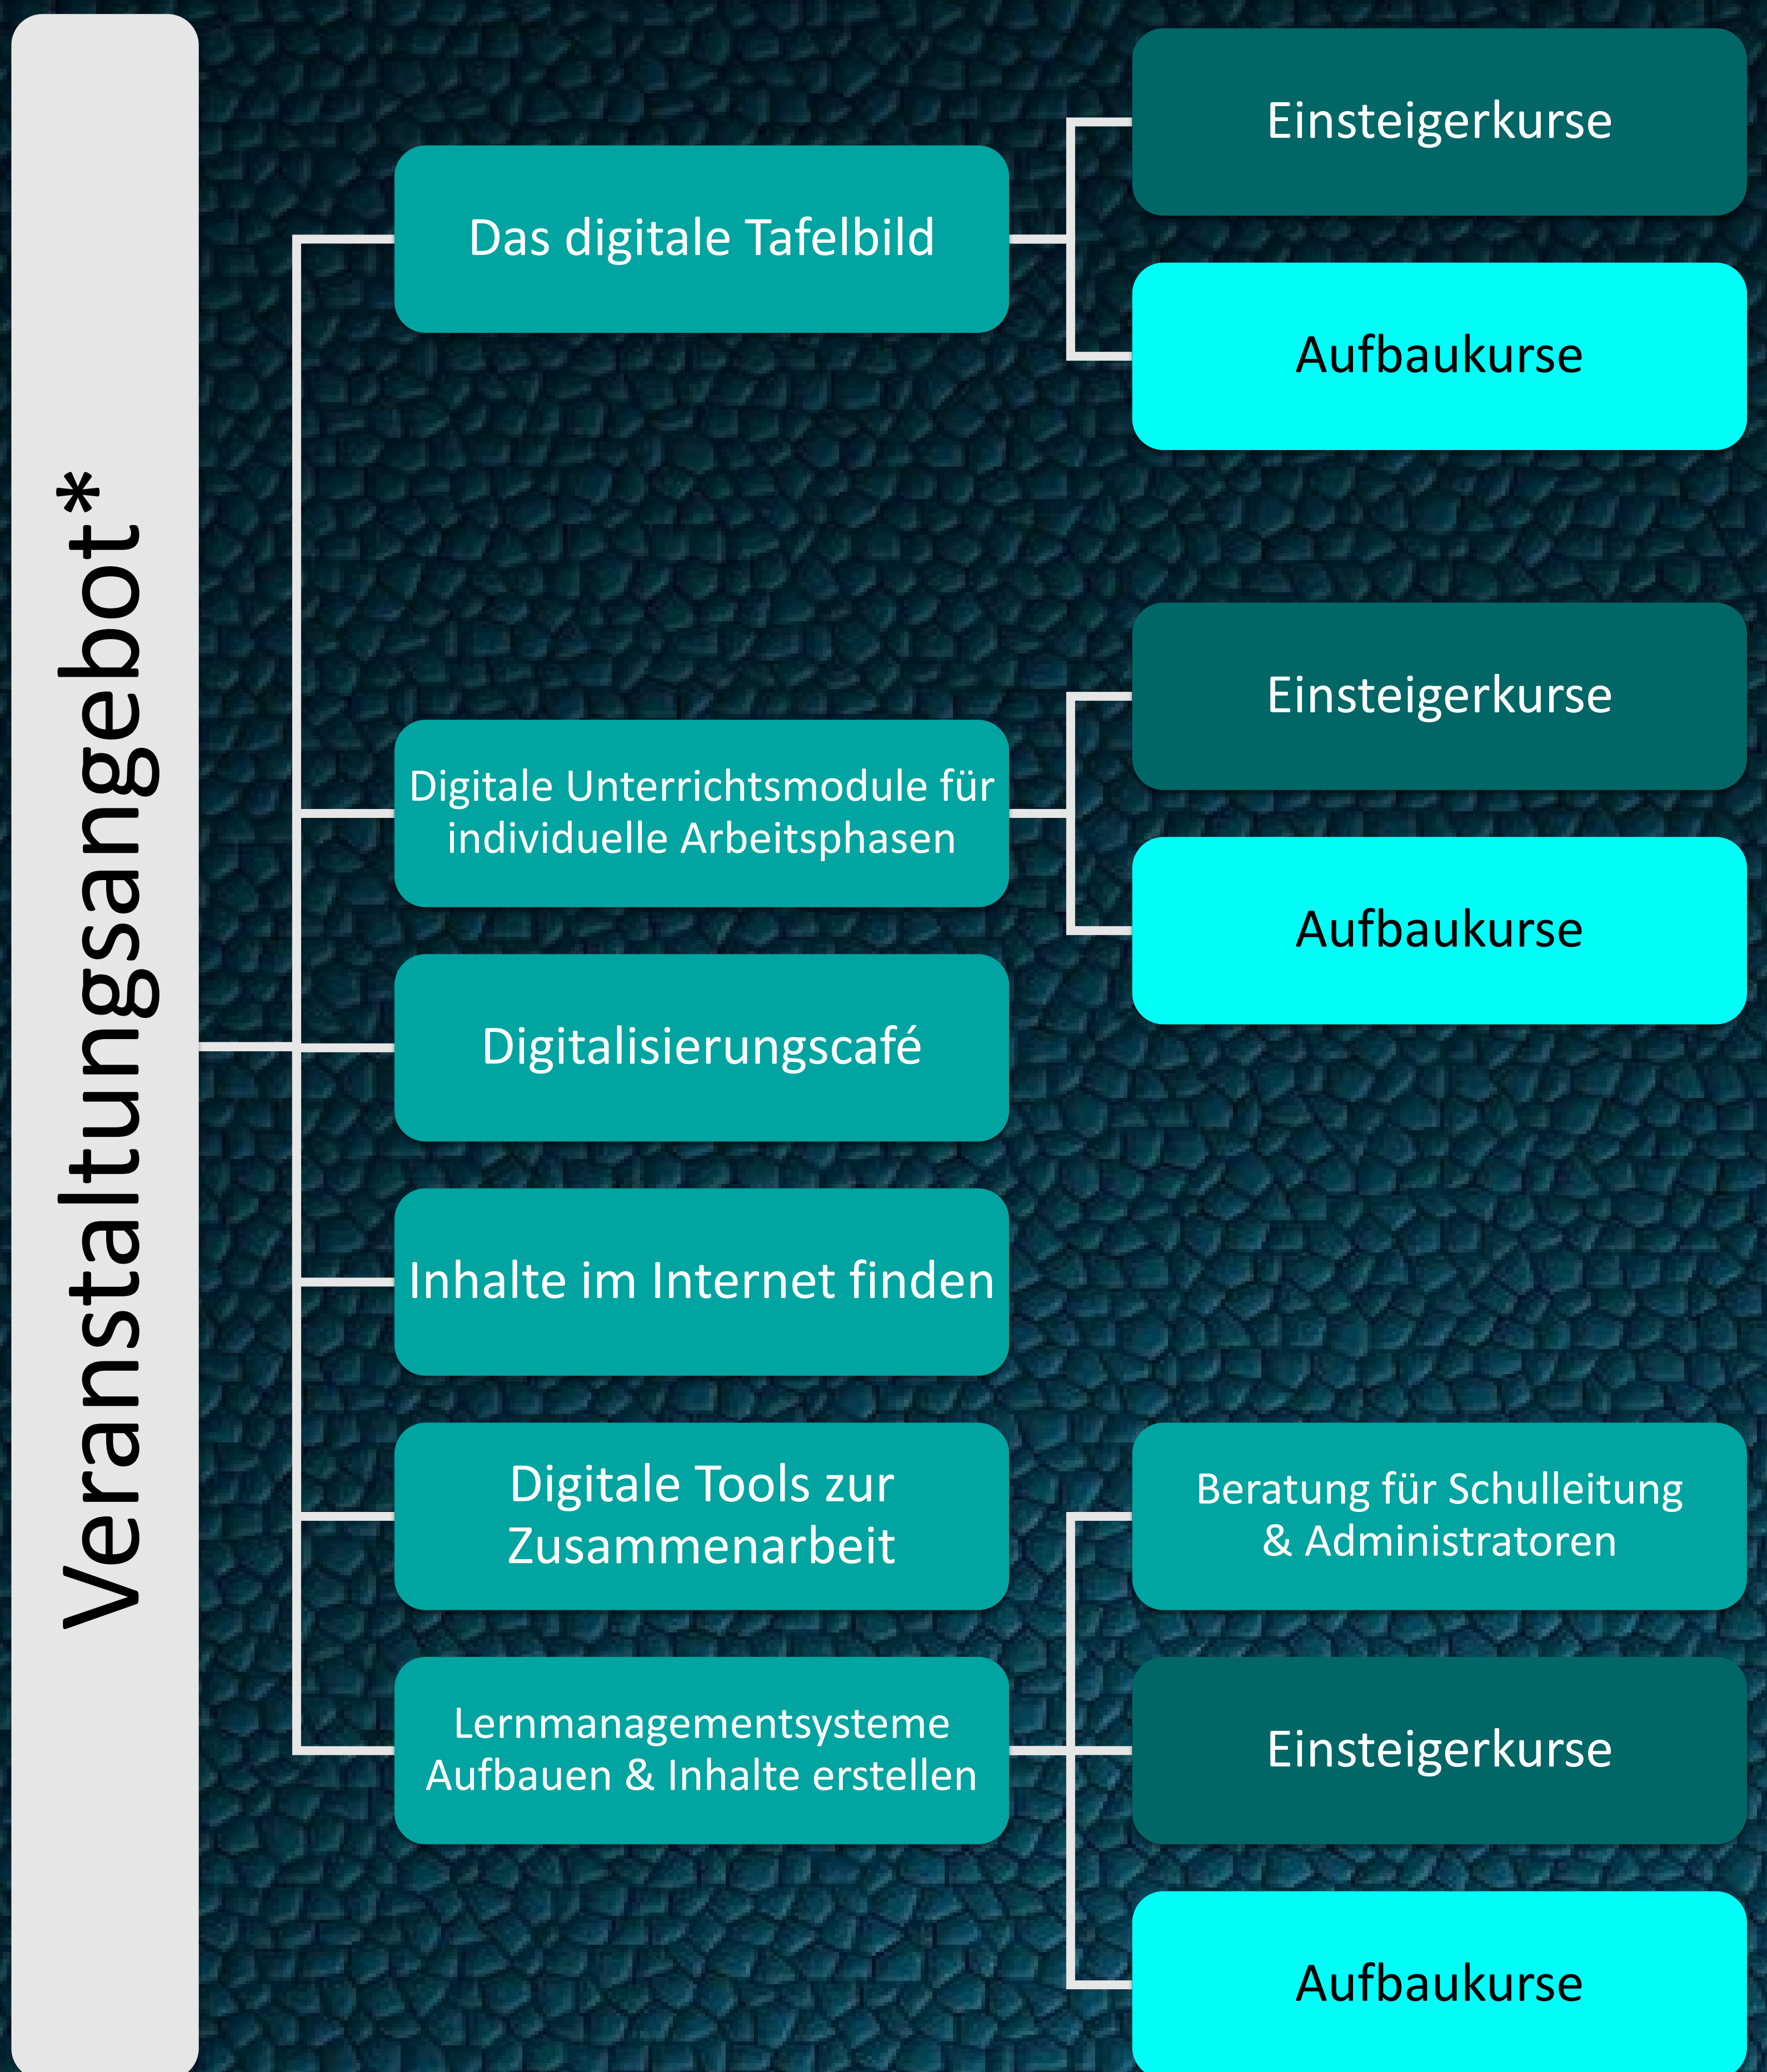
Veranstaltungsangebot*

Das digitale Tafelbild

Einsteigerkurse

Aufbaukurse

Digitale Unterrichtsmodule für individuelle Arbeitsphasen

Einsteigerkurse

Aufbaukurse

Digitalisierungscafé

Inhalte im Internet finden

Digitale Tools zur Zusammenarbeit

Lernmanagementsysteme Aufbauen & Inhalte erstellen

Beratung für Schulleitung & Administratoren

Einsteigerkurse

Aufbaukurse